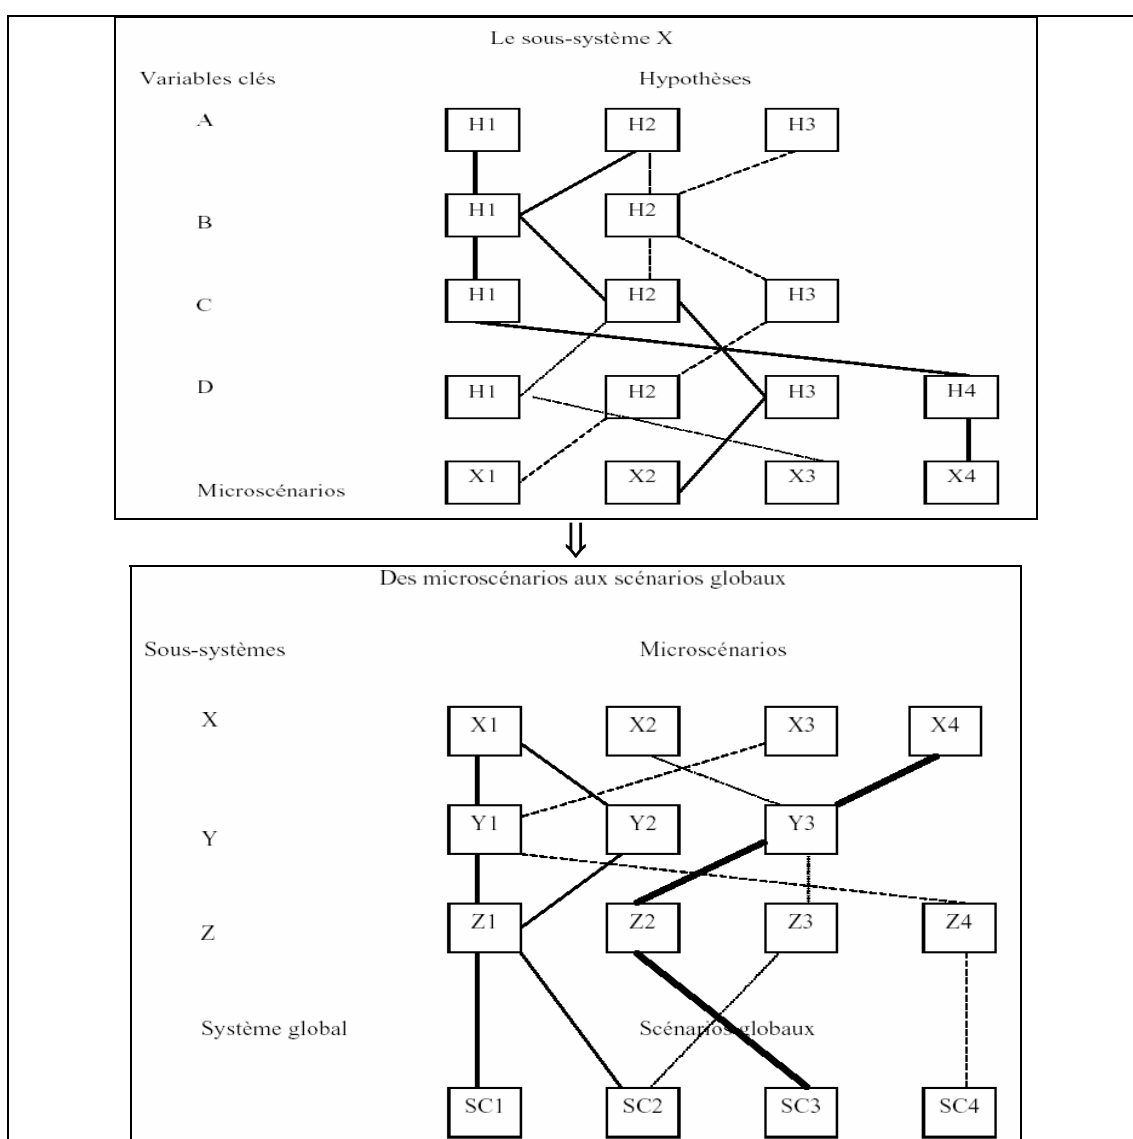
Le sous-système X

Variables clés

Hypothèses

A

H1

H2

H3

B

H1

H2

C

H1

H2

H3

D

H1

H2

H3

H4

Microscénarios

X1

X2

X3

X4

⇓

Des microscénarios aux scénarios globaux

Sous-systèmes

Microscénarios

X

X1

X2

X3

X4

Y

Y1

Y2

Y3

Z

Z1

Z2

Z3

Z4

Système global

Scénarios globaux

SC1

SC2

SC3

SC4